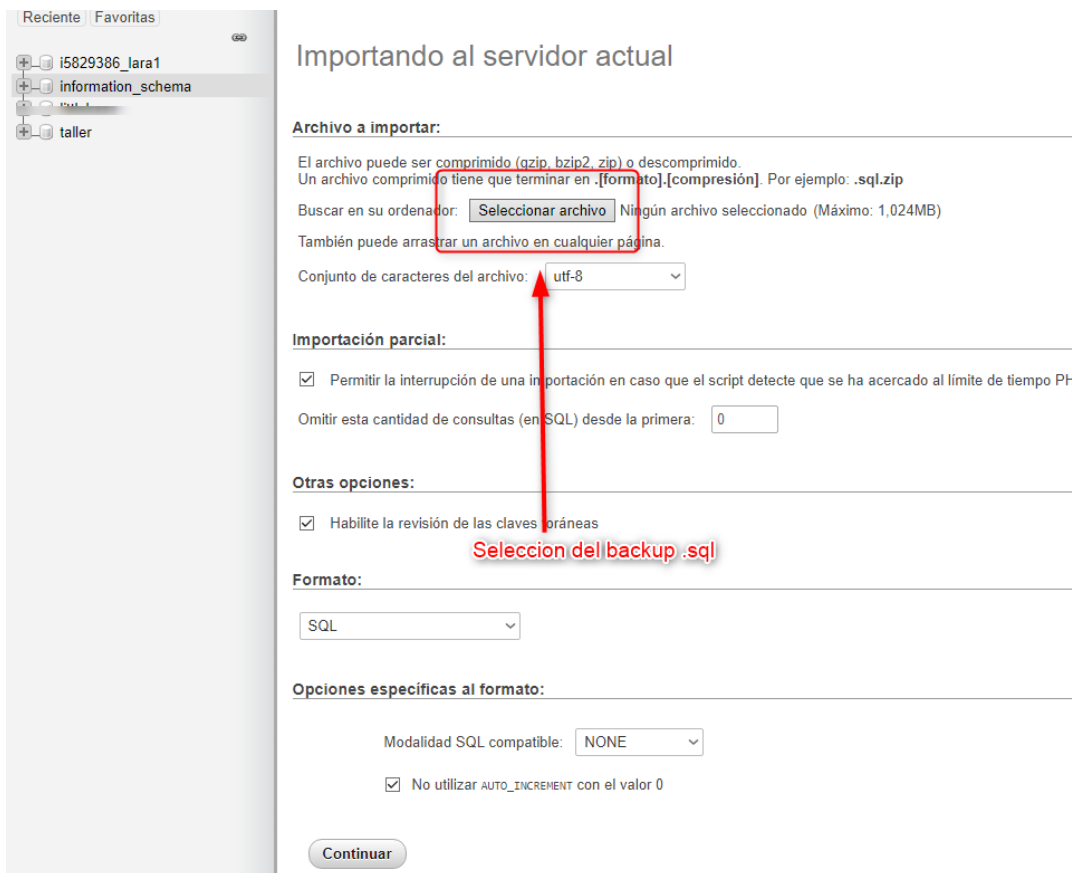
Reciente Favoritas

i5829386_lara1
information_schema
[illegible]
taller

Importando al servidor actual

Archivo a importar:

El archivo puede ser comprimido (gzip, bzip2, zip) o descomprimido.
Un archivo comprimido tiene que terminar en **.[formato].[compresión]**. Por ejemplo: **.sql.zip**

Buscar en su ordenador: Seleccionar archivo Ningún archivo seleccionado (Máximo: 1,024MB)

También puede arrastrar un archivo en cualquier página.

Conjunto de caracteres del archivo: utf-8

Importación parcial:

Permitir la interrupción de una importación en caso que el script detecte que se ha acercado al límite de tiempo PH

Omitir esta cantidad de consultas (en SQL) desde la primera: 0

Otras opciones:

Habilite la revisión de las claves foráneas

Seleccion del backup .sql

Formato:

SQL

Opciones específicas al formato:

Modalidad SQL compatible: NONE

No utilizar AUTO_INCREMENT con el valor 0

Continuar